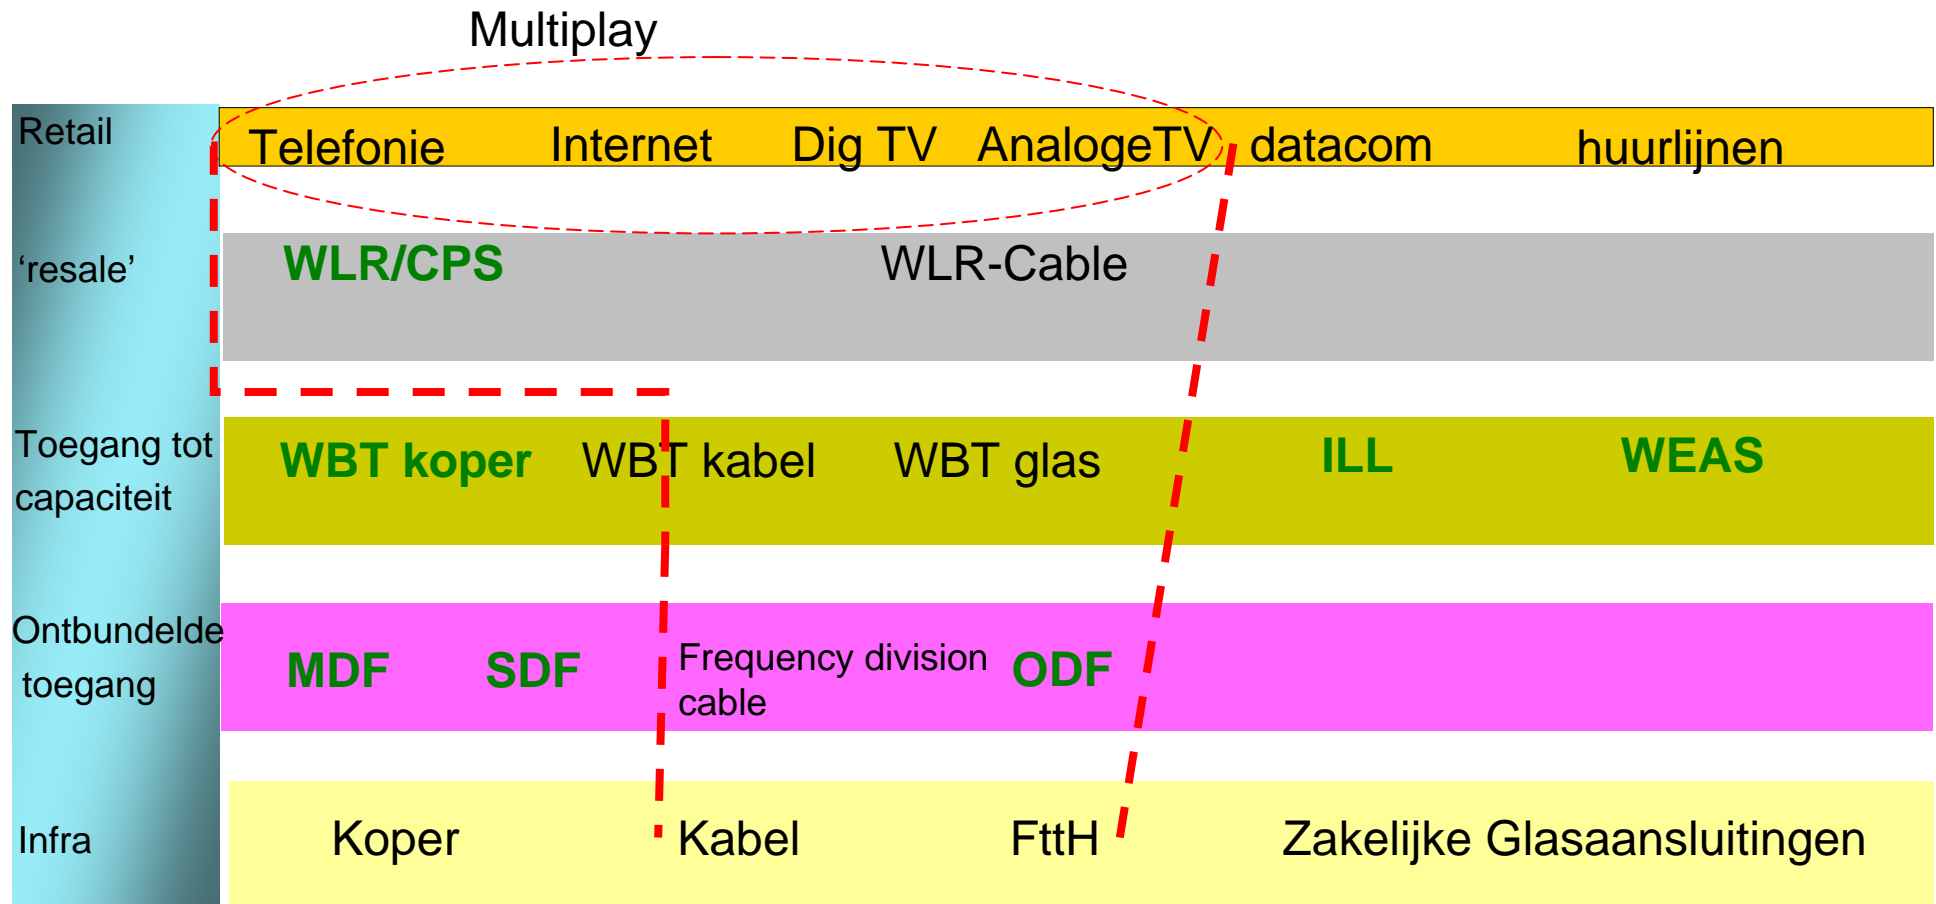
Multiplay

Retail

Telefonie Internet Dig TV AnalogeTV datacom huurlijnen

‘resale’

WLR/CPS WLR-Cable

Toegang tot capaciteit

WBT koper WBT kabel WBT glas ILL WEAS

Ontbundelde toegang

MDF SDF Frequency division cable ODF

Infra

Koper Kabel FttH Zakelijke Glasaansluitingen